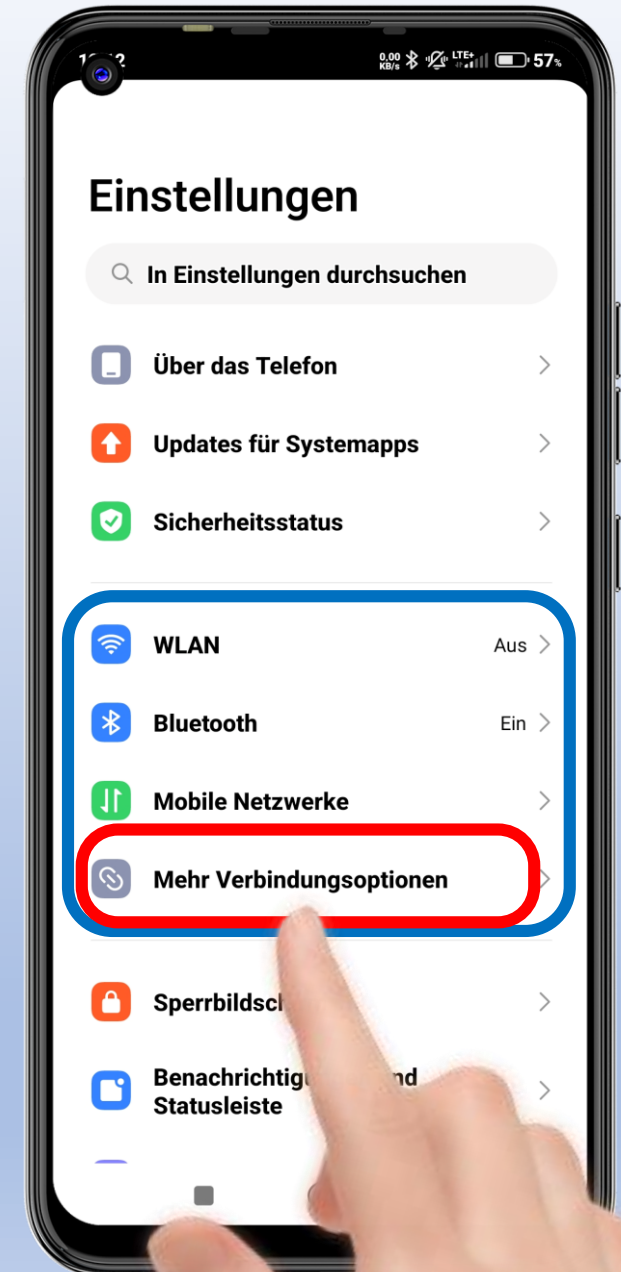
1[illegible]2 0.00 KB/s LTE+ 57%

Einstellungen

In Einstellungen durchsuchen

Über das Telefon

Updates für Systemapps

Sicherheitsstatus

WLAN Aus

Bluetooth Ein

Mobile Netzwerke

Mehr Verbindungsoptionen

Sperrbildsc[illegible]

Benachrichtig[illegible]nd Statusleiste